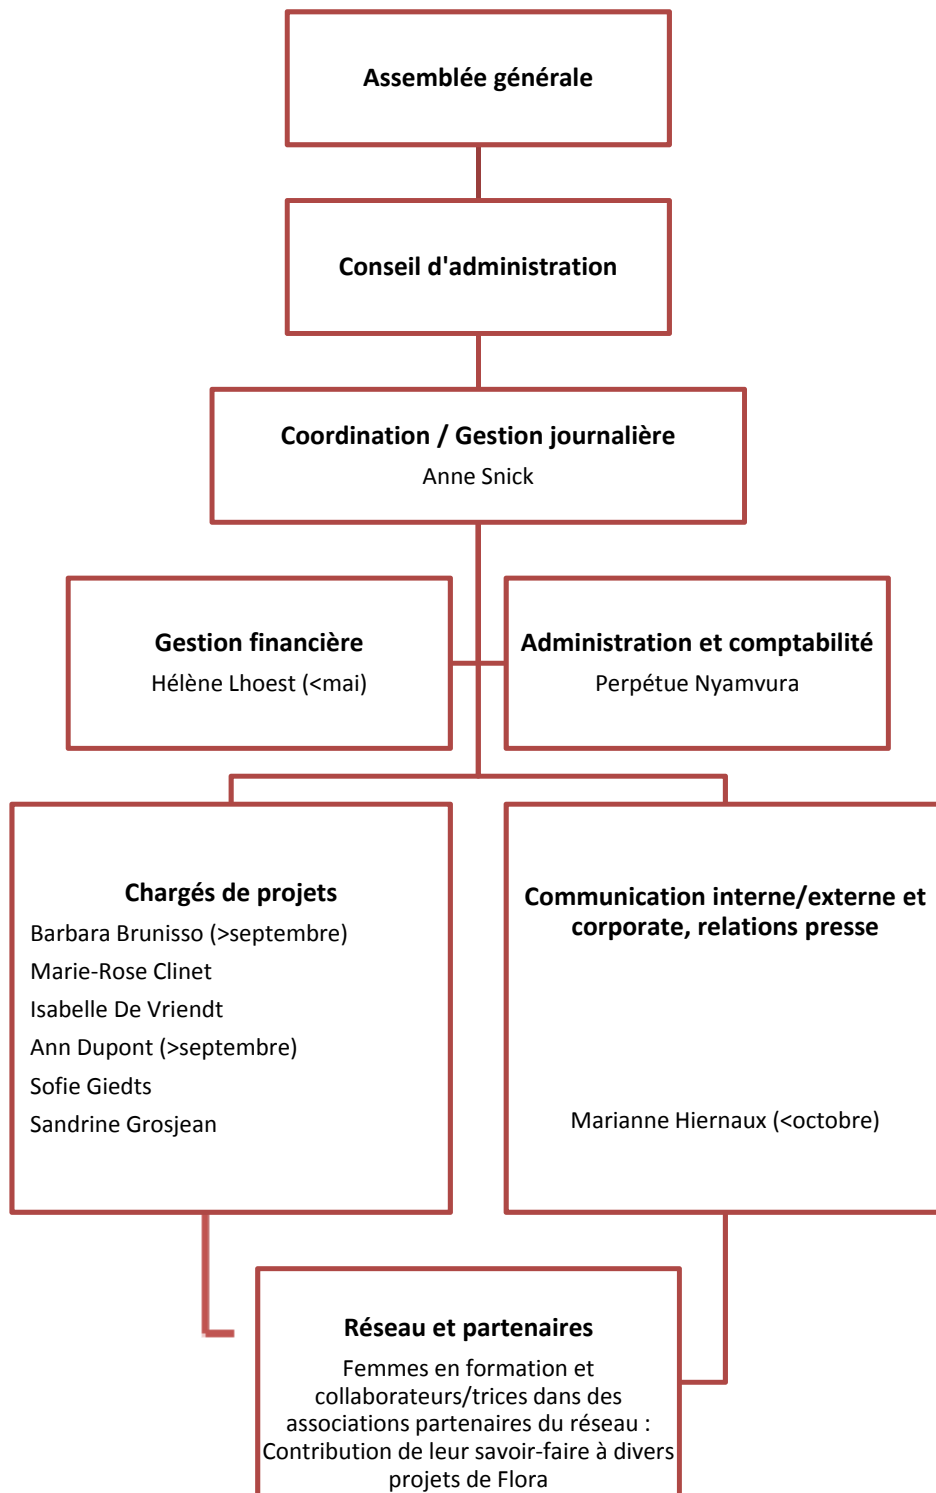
Assemblée générale

Conseil d'administration

Coordination / Gestion journalière
Anne Snick

Gestion financière
Hélène Lhoest (<mai)

Administration et comptabilité
Perpétue Nyamvura

Chargés de projets
Barbara Brunisso (>septembre)
Marie-Rose Clinet
Isabelle De Vriendt
Ann Dupont (>septembre)
Sofie Giedts
Sandrine Grosjean

Communication interne/externe et corporate, relations presse

Marianne Hiernaux (<octobre)

Réseau et partenaires
Femmes en formation et collaborateurs/trices dans des associations partenaires du réseau : Contribution de leur savoir-faire à divers projets de Flora